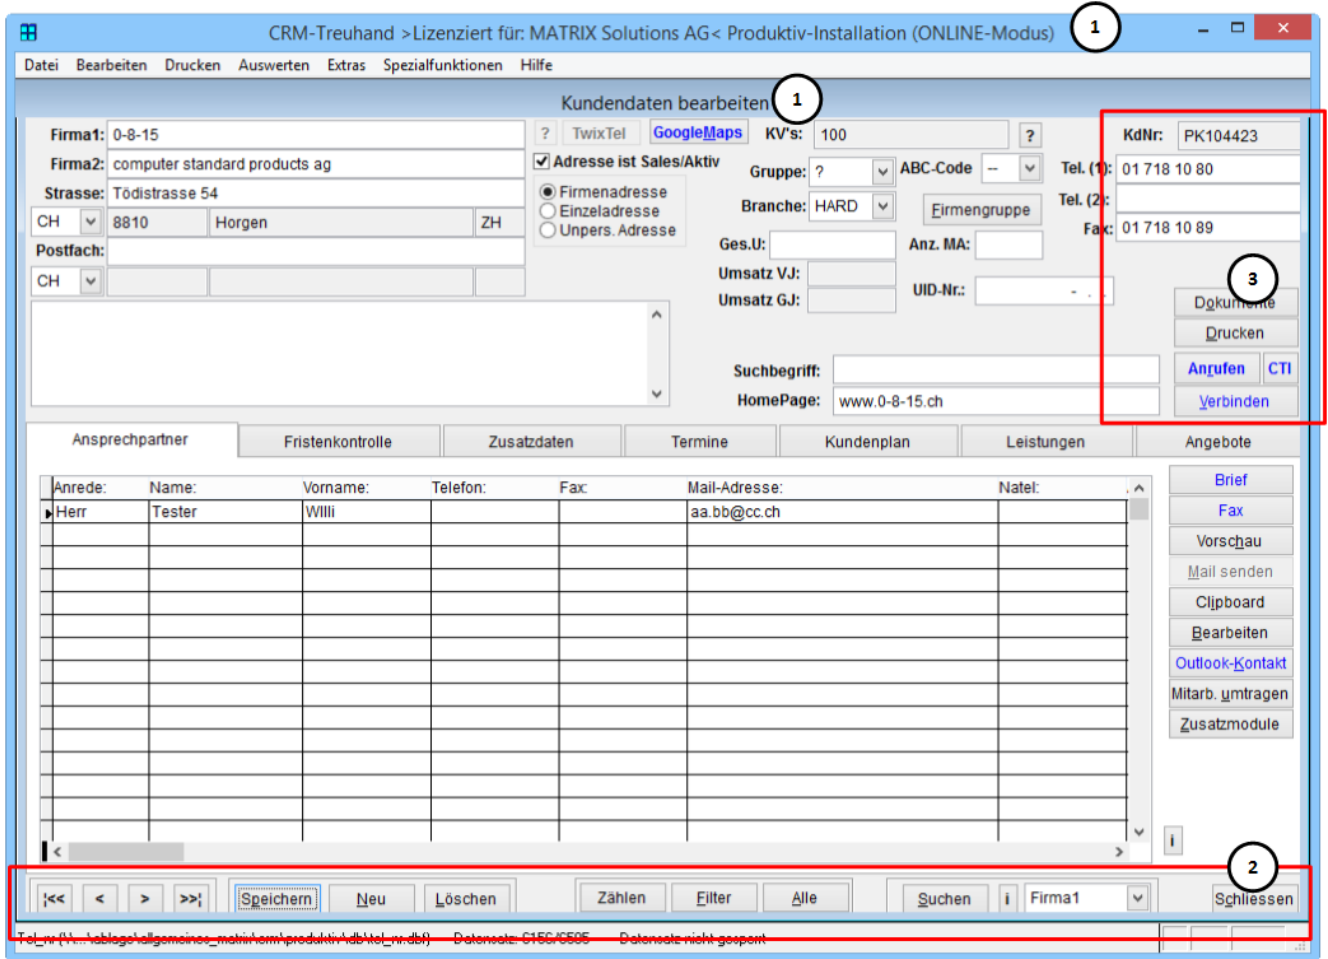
CRM-Treuhand >Lizenziert für: MATRIX Solutions AG< Produktiv-Installation (ONLINE-Modus)

1

Datei Bearbeiten Drucken Auswerten Extras Spezialfunktionen Hilfe

Kundendaten bearbeiten

1

Firma1: 0-8-15

Firma2: computer standard products ag

Strasse: Tödistrasse 54

CH 8810 Horgen ZH

Postfach:

CH

? TwixTel GoogleMaps KV's: 100 ?

Adresse ist Sales/Aktiv

Firmenadresse
Einzeladresse
Unpers. Adresse

Gruppe: ? ABC-Code --

Branche: HARD Firmengruppe

Ges.U: Anz. MA:

Umsatz VJ:

Umsatz GJ: UID-Nr.: - . .

KdNr: PK104423

Tel. (1): 01 718 10 80

Tel. (2):

Fax: 01 718 10 89

3

Dokumente

Drucken

Anrufen CTI

Verbinden

Suchbegriff:

HomePage: www.0-8-15.ch

Ansprechpartner Fristenkontrolle Zusatzdaten Termine Kundenplan Leistungen Angebote

| Anrede: | Name: | Vorname: | Telefon: | Fax: | Mail-Adresse: | Natel: |
|---|---|---|---|---|---|---|
| Herr | Tester | Willi | | | aa.bb@cc.ch | |

Brief
Fax
Vorschau
Mail senden
Clipboard
Bearbeiten
Outlook-Kontakt
Mitarb. umtragen
Zusatzmodule

i

2

|<< < > >>| Speichern Neu Löschen Zählen Filter Alle Suchen i Firma1 Schliessen

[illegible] Datensatz: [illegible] Datensatz nicht gesperrt